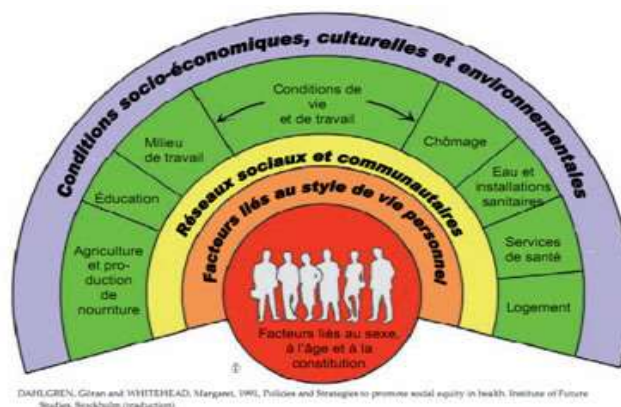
Conditions socio-économiques, culturelles et environnementales

Conditions de vie et de travail

Milieu de travail

Chômage

Éducation

Eau et installations sanitaires

Agriculture et production de nourriture

Services de santé

Logement

Réseaux sociaux et communautaires

Facteurs liés au style de vie personnel

Facteurs liés au sexe, à l'âge et à la constitution

DAHLGREN, Göran and WHITEHEAD, Margaret, 1991, Policies and Strategies to promote social equity in health. Institute of Future Studies, Stockholm (traduction)